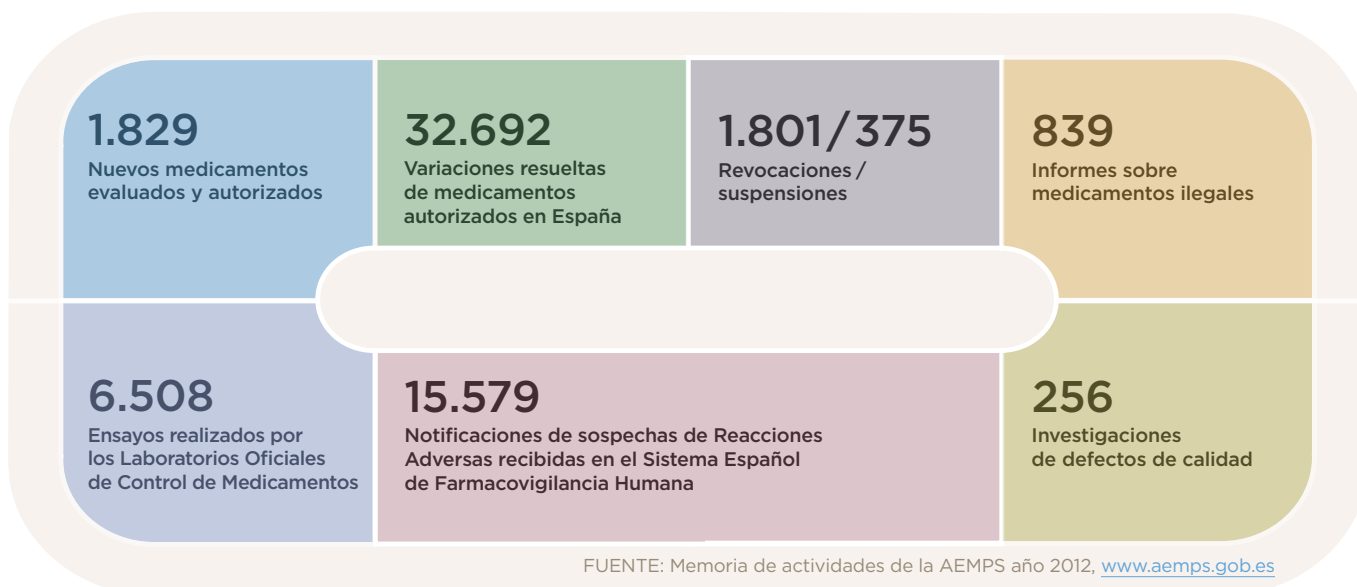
1.829
Nuevos medicamentos evaluados y autorizados

32.692
Variaciones resueltas de medicamentos autorizados en España

1.801/375
Revocaciones / suspensiones

839
Informes sobre medicamentos ilegales

6.508
Ensayos realizados por los Laboratorios Oficiales de Control de Medicamentos

15.579
Notificaciones de sospechas de Reacciones Adversas recibidas en el Sistema Español de Farmacovigilancia Humana

256
Investigaciones de defectos de calidad

FUENTE: Memoria de actividades de la AEMPS año 2012, www.aemps.gob.es